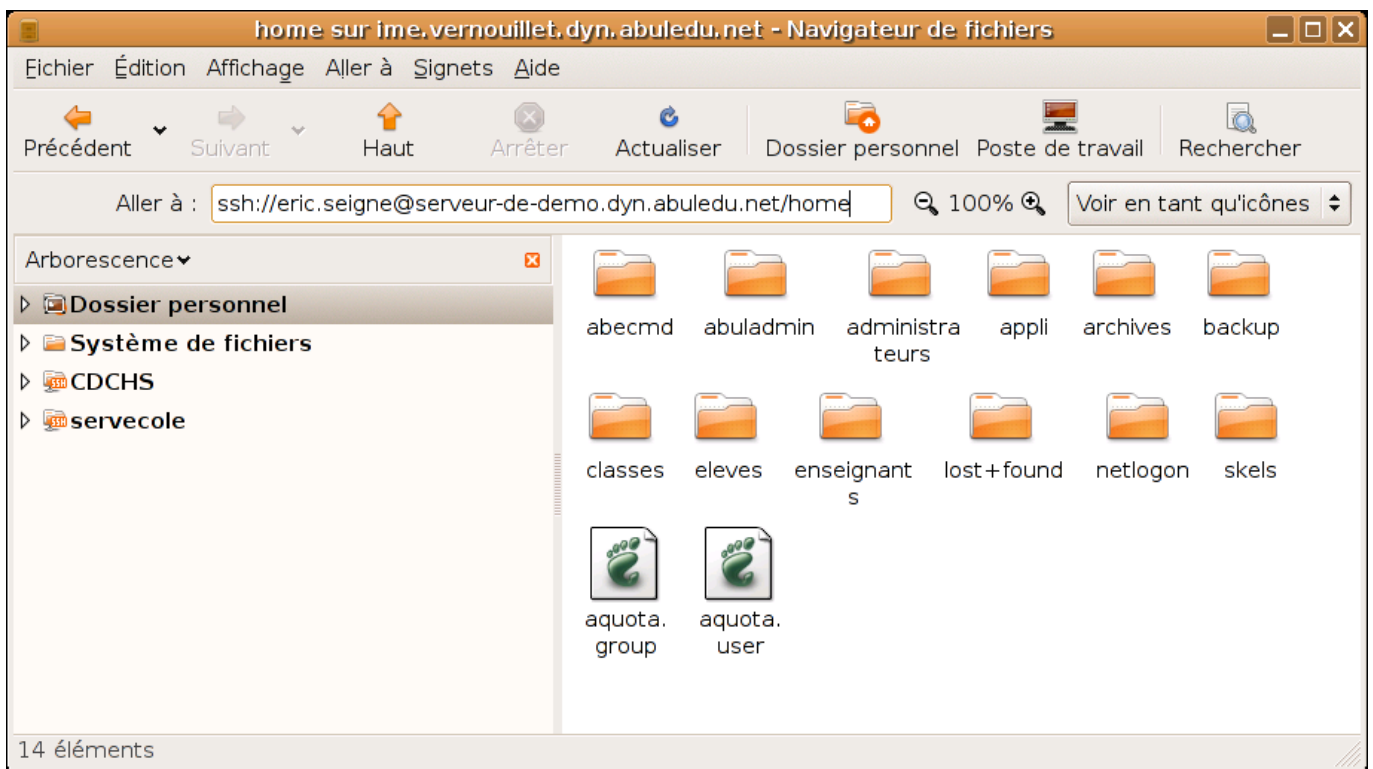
home sur ime.vernouillet.dyn.abuledu.net - Navigateur de fichiers

Fichier Édition Affichage Aller à Signets Aide

Précédent Suivant Haut Arrêter Actualiser Dossier personnel Poste de travail Rechercher

Aller à : ssh://eric.seigne@serveur-de-demo.dyn.abuledu.net/home 100% Voir en tant qu'icônes

Arborescence

Dossier personnel
Système de fichiers
CDCHS
servecole

abecmd abuladmin administrateurs appli archives backup
classes eleves enseignants lost+found netlogon skels
aquota.group aquota.user

14 éléments